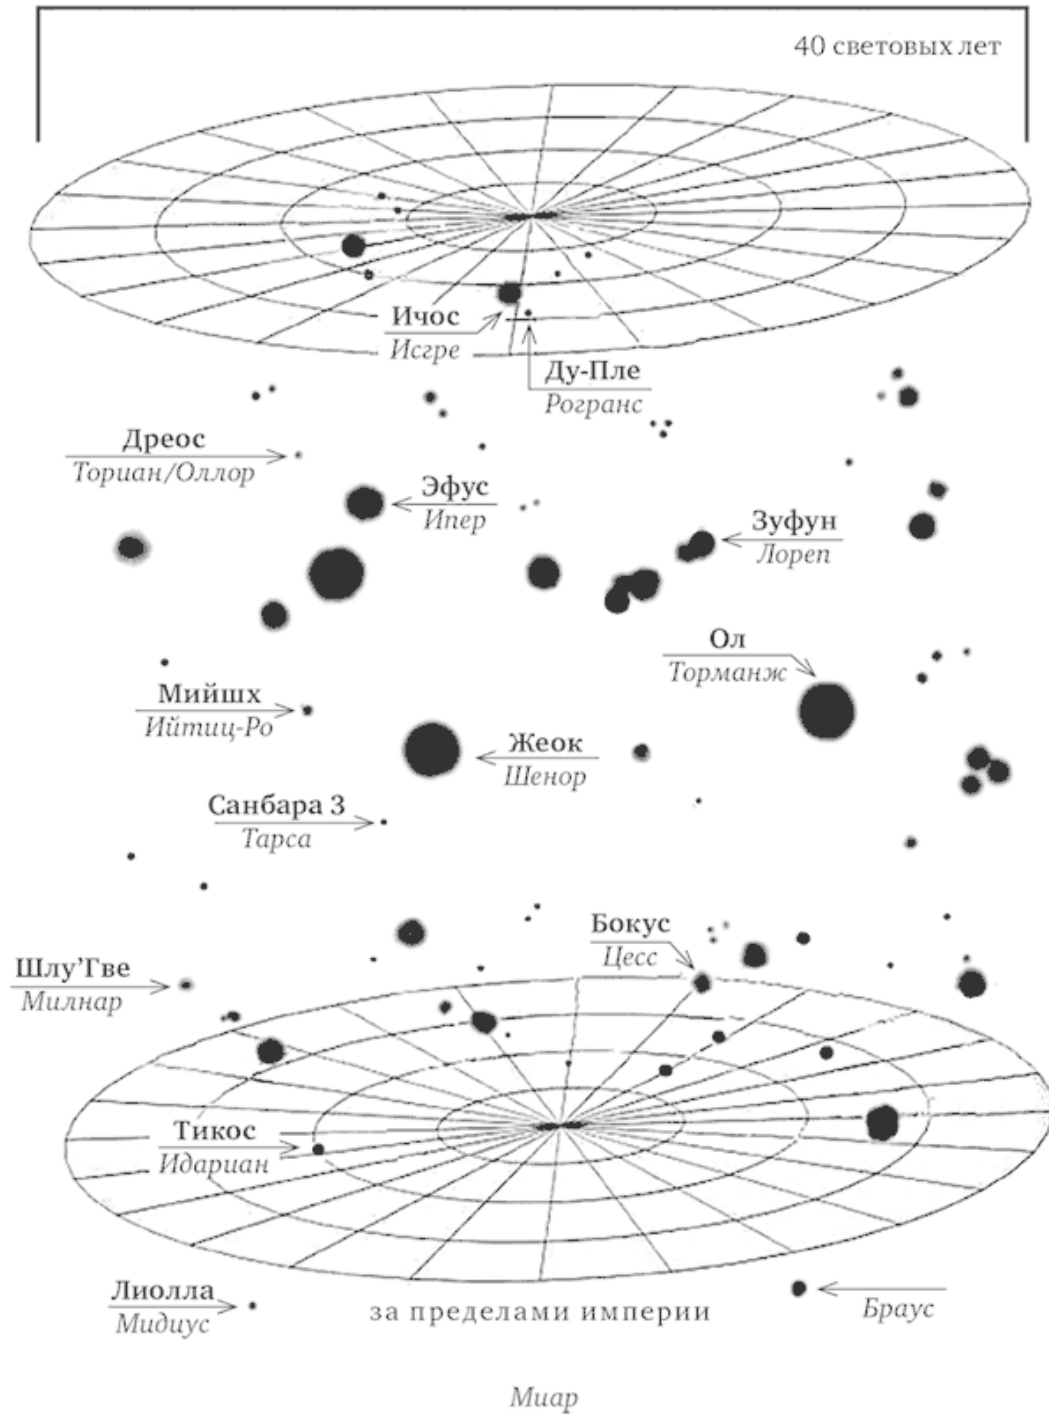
40 световых лет

Ичос
Исгре

Ду-Пле
Рогранс

Дреос
Ториан/Оллор

Эфус
Ипер

Зуфун
Лореп

Ол
Торманж

Мийшх
Ийтиц-Ро

Жеок
Шенор

Санбара 3
Тарса

Бокус
Цесс

Шлу'Гве
Милнар

Тикос
Идариан

Лиолла
Мидиус

за пределами империи

Браус

Миар